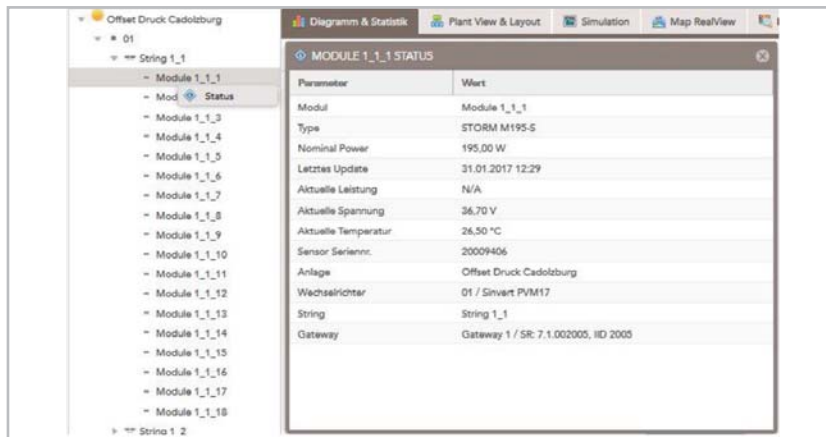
Offset Druck Cadolzburg
01
String 1_1
Module 1_1_1
Mod
Status
Module 1_1_3
Module 1_1_4
Module 1_1_5
Module 1_1_6
Module 1_1_7
Module 1_1_8
Module 1_1_9
Module 1_1_10
Module 1_1_11
Module 1_1_12
Module 1_1_13
Module 1_1_14
Module 1_1_15
Module 1_1_16
Module 1_1_17
Module 1_1_18
String 1_2

Diagramm & Statistik | Plant View & Layout | Simulation | Map RealView

MODULE 1_1_1 STATUS

| Parameter | Wert |
|---|---|
| Modul | Module 1_1_1 |
| Type | STORM M195-S |
| Nominal Power | 195,00 W |
| Letztes Update | 31.01.2017 12:29 |
| Aktuelle Leistung | N/A |
| Aktuelle Spannung | 36,70 V |
| Aktuelle Temperatur | 26,50 °C |
| Sensor Seriennr. | 20009406 |
| Anlage | Offset Druck Cadolzburg |
| Wechselrichter | 01 / Sinvert PVM17 |
| String | String 1_1 |
| Gateway | Gateway 1 / SR: 7.1.002005, IID 2005 |